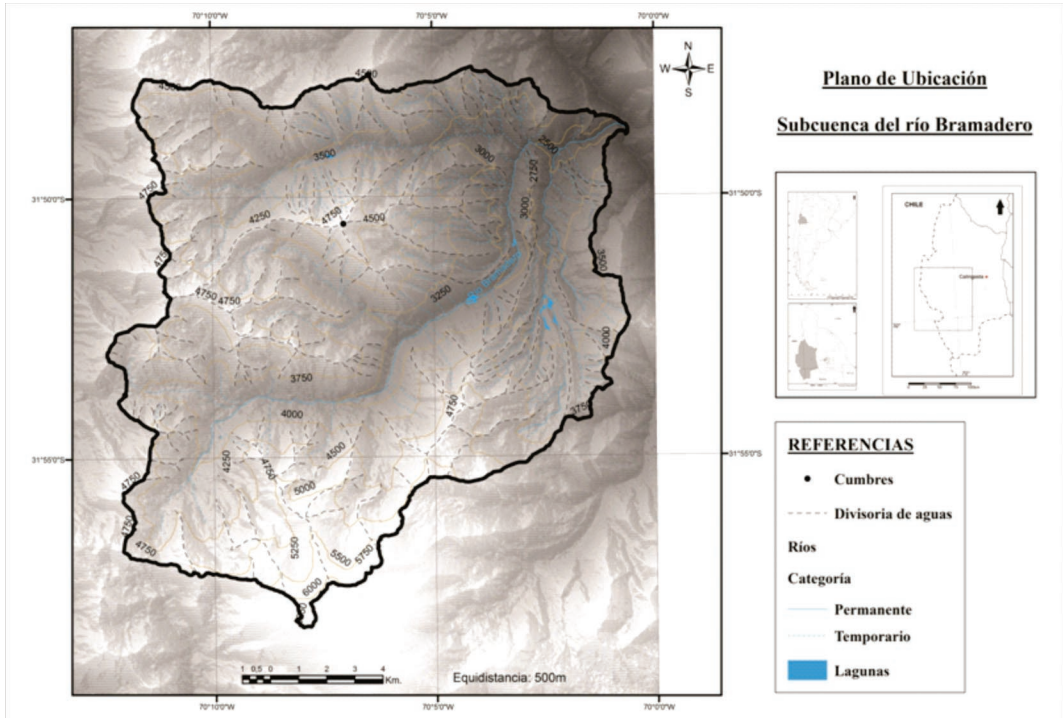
70°10'0"W
70°5'0"W
70°0'0"W

N
W E
S

4500
4500
3500
3000
2500
2750
3000
4750
4250
4750
4500
4750
3250
3500
4750 4750
3750
4000
4000
3750
4750
4000
4500
4250
4750
5000
4750
4750
5250
5500
5750
4750
6000

31°50'0"S
31°50'0"S
31°55'0"S
31°55'0"S

1 0,5 0 1 2 3 4
Km.
Equidistancia: 500m

70°10'0"W
70°5'0"W
70°0'0"W

Plano de Ubicación

Subcuenca del río Bramadero

CHILE
Calingasta

REFERENCIAS
Cumbres
Divisoria de aguas
Ríos
Categoría
Permanente
Temporario
Lagunas